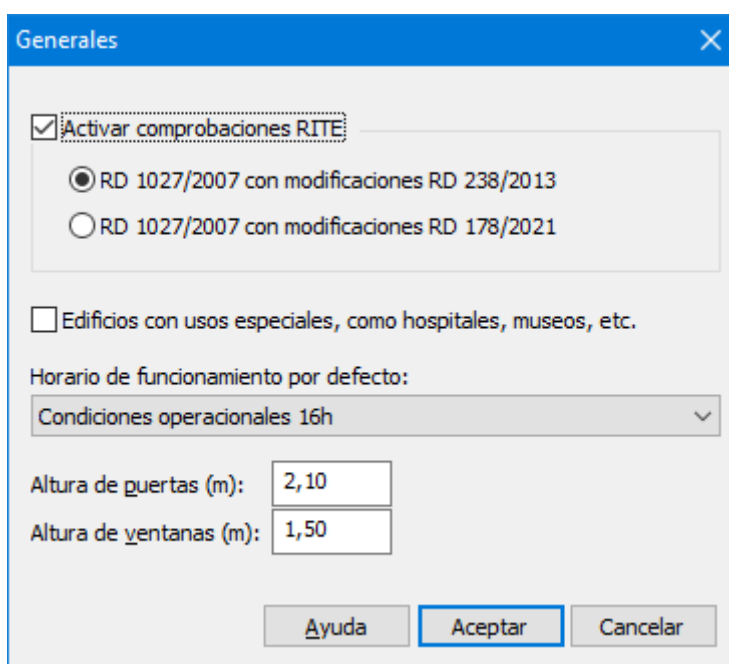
Generales

Activar comprobaciones RITE

RD 1027/2007 con modificaciones RD 238/2013

RD 1027/2007 con modificaciones RD 178/2021

Edificios con usos especiales, como hospitales, museos, etc.

Horario de funcionamiento por defecto:

Condiciones operacionales 16h

Altura de puertas (m): 2,10

Altura de ventanas (m): 1,50

Ayuda Aceptar Cancelar